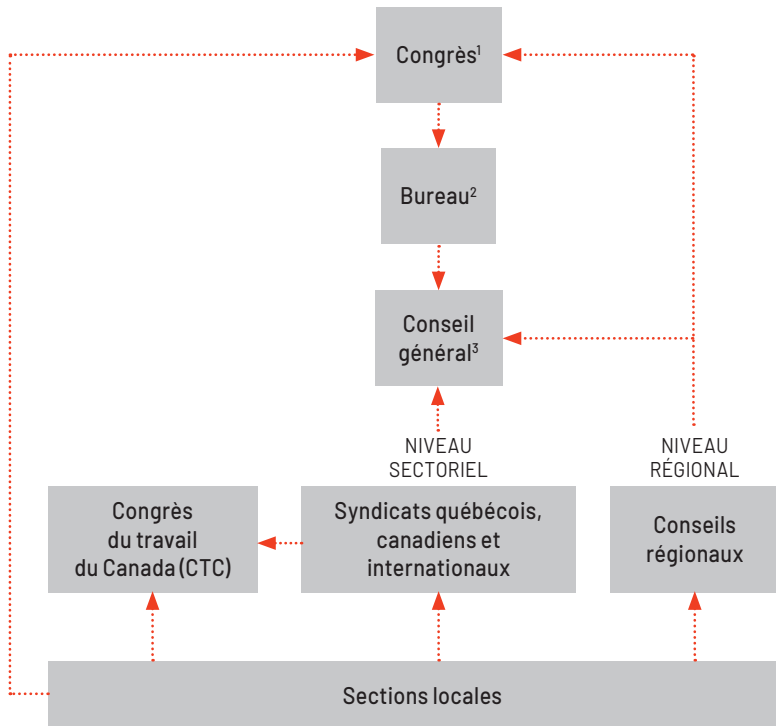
Congrès$^{1}$

Bureau$^{2}$

Conseil général$^{3}$

NIVEAU SECTORIEL

NIVEAU RÉGIONAL

Congrès du travail du Canada (CTC)

Syndicats québécois, canadiens et internationaux

Conseils régionaux

Sections locales